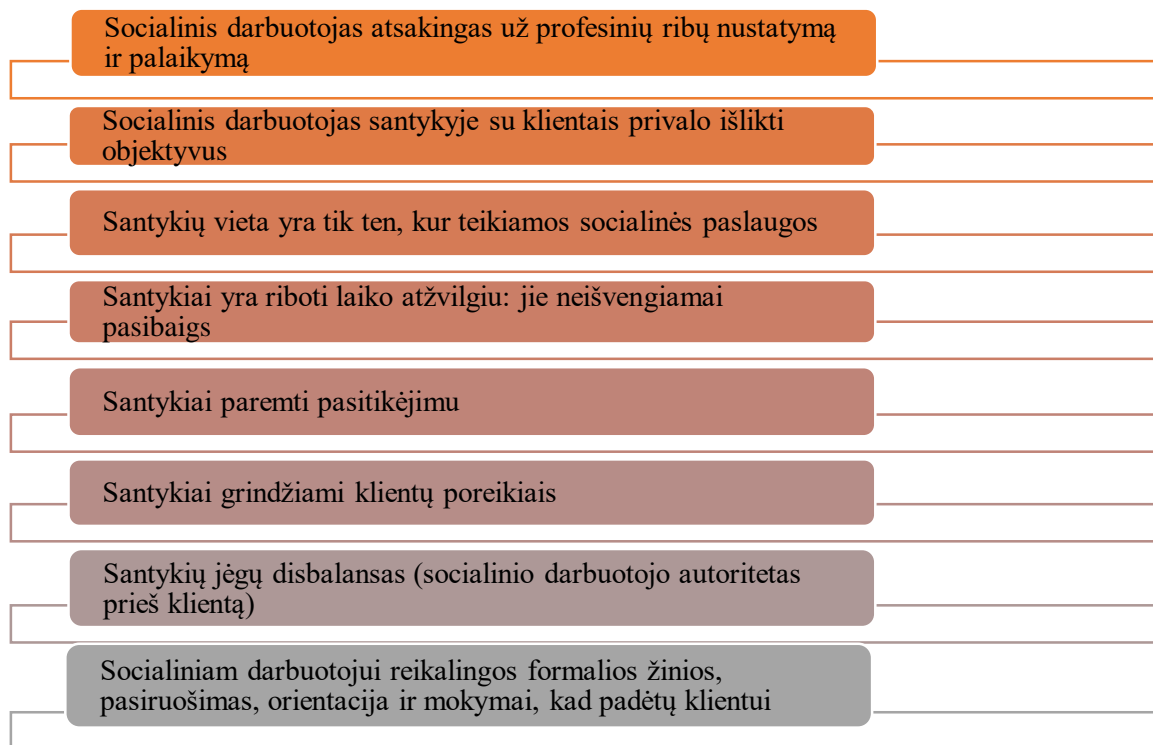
Socialinis darbuotojas atsakingas už profesinių ribų nustatymą ir palaikymą

Socialinis darbuotojas santykyje su klientais privalo išlikti objektyvus

Santykių vieta yra tik ten, kur teikiamos socialinės paslaugos

Santykiai yra riboti laiko atžvilgiu: jie neišvengiamai pasibaigs

Santykiai paremti pasitikėjimu

Santykiai grindžiami klientų poreikiais

Santykių jėgų disbalansas (socialinio darbuotojo autoritetas prieš klientą)

Socialiniam darbuotojui reikalingos formalios žinios, pasiruošimas, orientacija ir mokymai, kad padėtų klientui